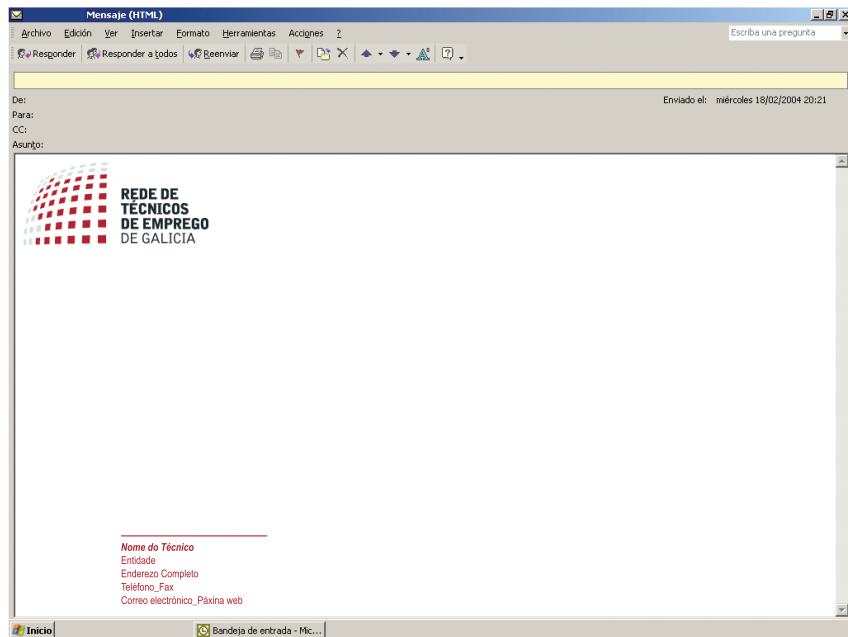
Mensaje (HTML)

Archivo Edición Ver Insertar Formato Herramientas Acciones ?

Escriba una pregunta

Responder Responder a todos Reenviar

De:
Para:
CC:
Asunto:

Enviado el: miércoles 18/02/2004 20:21

REDE DE TÉCNICOS DE EMPREGO DE GALICIA

Nome do Técnico
Entidade
Enderezo Completo
Teléfono_Fax
Correo electrónico_Páxina web

Inicio
Bandeja de entrada - Mic...